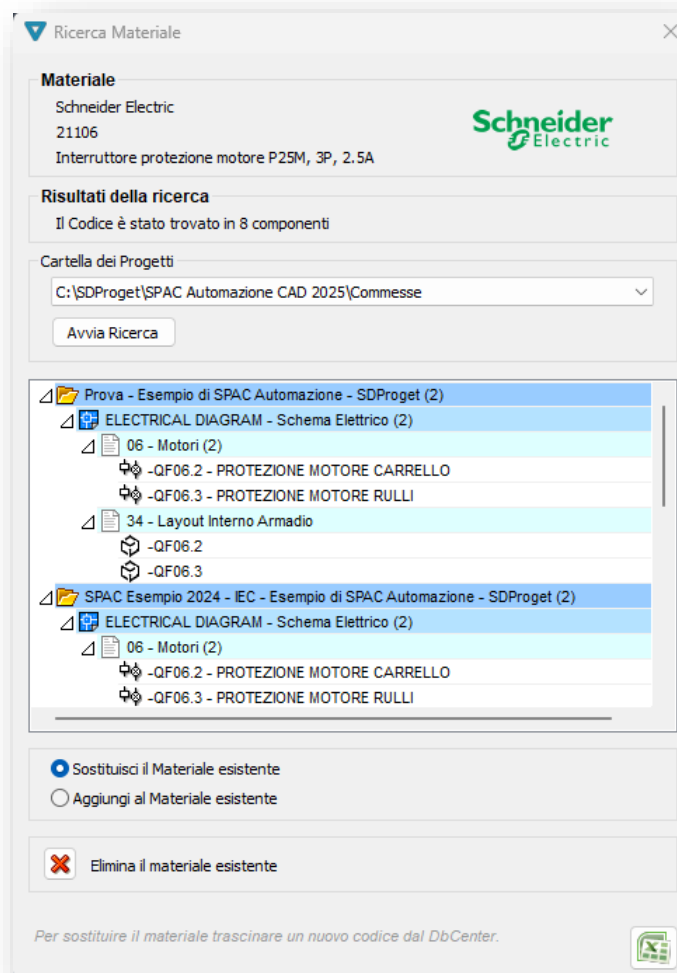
Ricerca Materiale

Materiale
Schneider Electric
21106
Interruttore protezione motore P25M, 3P, 2.5A

Schneider Electric

Risultati della ricerca
Il Codice è stato trovato in 8 componenti

Cartella dei Progetti
C:\SDProget\SPAC Automazione CAD 2025\Commesse

Avvia Ricerca

Prova - Esempio di SPAC Automazione - SDProget (2)
ELECTRICAL DIAGRAM - Schema Elettrico (2)
06 - Motori (2)
-QF06.2 - PROTEZIONE MOTORE CARRELLO
-QF06.3 - PROTEZIONE MOTORE RULLI
34 - Layout Interno Armadio
-QF06.2
-QF06.3
SPAC Esempio 2024 - IEC - Esempio di SPAC Automazione - SDProget (2)
ELECTRICAL DIAGRAM - Schema Elettrico (2)
06 - Motori (2)
-QF06.2 - PROTEZIONE MOTORE CARRELLO
-QF06.3 - PROTEZIONE MOTORE RULLI

Sostituisci il Materiale esistente
Aggiungi al Materiale esistente

Elimina il materiale esistente

Per sostituire il materiale trascinare un nuovo codice dal DbCenter.